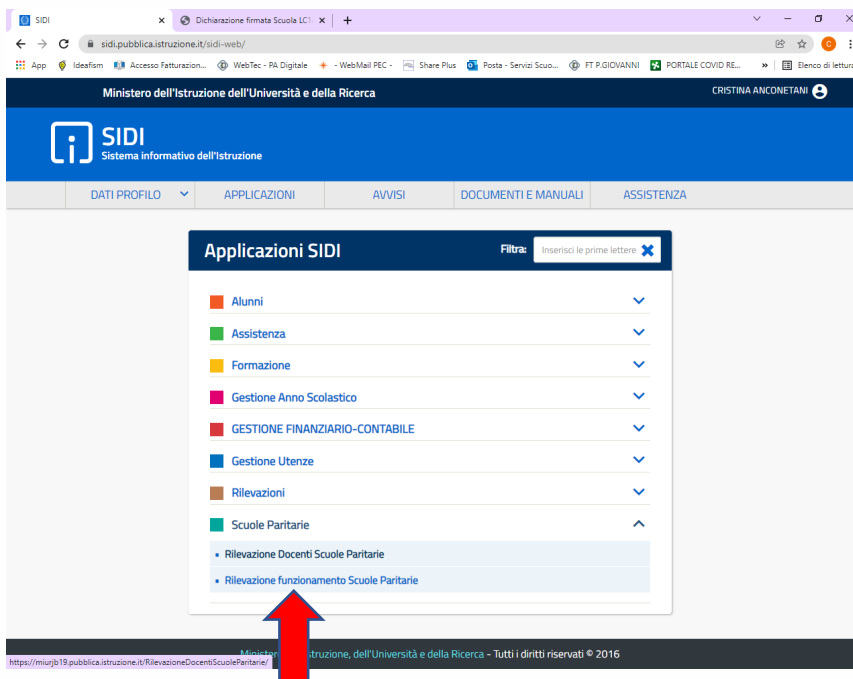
SIDI
Dichiarazione firmata Scuola LC1
sidi.pubblica.istruzione.it/sidi-web/
App Ideafism Accesso Fatturazion... WebTec - PA Digitale - WebMail PEC - Share Plus Posta - Servizi Scuo... FT P.GIOVANNI PORTALE COVID RE... » Elenco di lettura

Ministero dell'Istruzione dell'Università e della Ricerca
CRISTINA ANCONETANI

SIDI
Sistema informativo dell'Istruzione

DATI PROFILO APPLICAZIONI AVVISI DOCUMENTI E MANUALI ASSISTENZA

Applicazioni SIDI
Filtra: Inserisci le prime lettere

Alunni
Assistenza
Formazione
Gestione Anno Scolastico
GESTIONE FINANZIARIO-CONTABILE
Gestione Utenze
Rilevazioni
Scuole Paritarie
• Rilevazione Docenti Scuole Paritarie
• Rilevazione funzionamento Scuole Paritarie

https://miurjb19.pubblica.istruzione.it/RilevazioneDocentiScuoleParitarie/
Ministero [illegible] Istruzione, dell'Università e della Ricerca - Tutti i diritti riservati © 2016